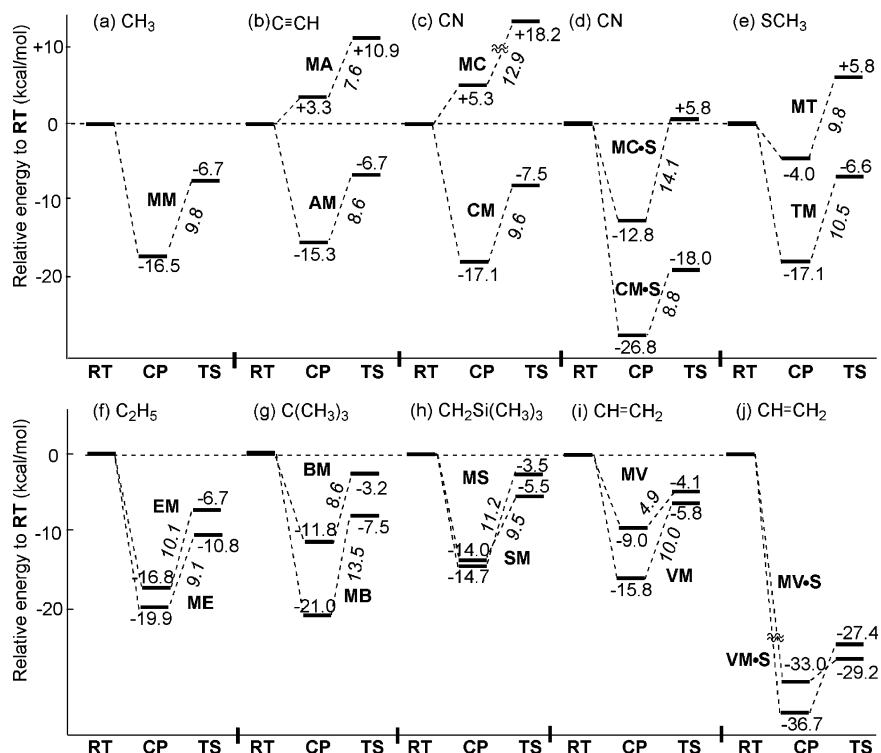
(a) $CH_3$
(b) C≡CH
(c) CN
(d) CN
(e) $SCH_3$

Relative energy to **RT** (kcal/mol)

+10
0
-10
-20

MM
-16.5
9.8
-6.7

MA
+3.3
7.6
+10.9
AM
-15.3
8.6
-6.7

MC
+5.3
12.9
+18.2
CM
-17.1
9.6
-7.5

MC•S
-12.8
14.1
+5.8
CM•S
-26.8
8.8
-18.0

MT
-4.0
9.8
+5.8
TM
-17.1
10.5
-6.6

RT CP TS RT CP TS RT CP TS RT CP TS RT CP TS

(f) $C_2H_5$
(g) $C(CH_3)_3$
(h) $CH_2Si(CH_3)_3$
(i) $CH=CH_2$
(j) $CH=CH_2$

Relative energy to **RT** (kcal/mol)

0
-10
-20

EM
-16.8
10.1
-6.7
9.1
-10.8
-19.9
ME

BM
-11.8
8.6
-3.2
-21.0
13.5
-7.5
MB

MS
-14.0
11.2
-3.5
-14.7
9.5
-5.5
SM

MV
-9.0
4.9
-4.1
-15.8
10.0
-5.8
VM

MV•S
VM•S
-33.0
-27.4
-36.7
-29.2

RT CP TS RT CP TS RT CP TS RT CP TS RT CP TS